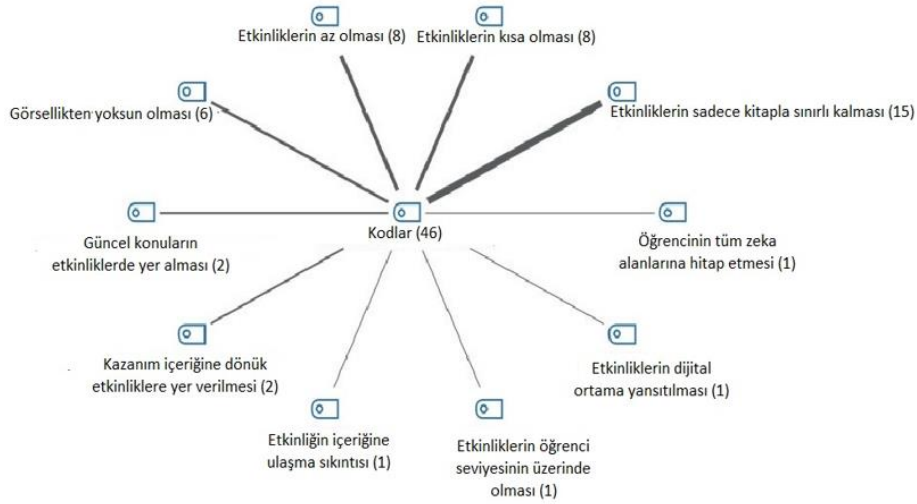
Etkinliklerin az olması (8)

Etkinliklerin kısa olması (8)

Görsellikten yoksun olması (6)

Etkinliklerin sadece kitapla sınırlı kalması (15)

Kodlar (46)

Güncel konuların etkinliklerde yer alması (2)

Öğrencinin tüm zeka alanlarına hitap etmesi (1)

Kazanım içeriğine dönük etkinliklere yer verilmesi (2)

Etkinliklerin dijital ortama yansıtılması (1)

Etkinliğin içeriğine ulaşma sıkıntısı (1)

Etkinliklerin öğrenci seviyesinin üzerinde olması (1)